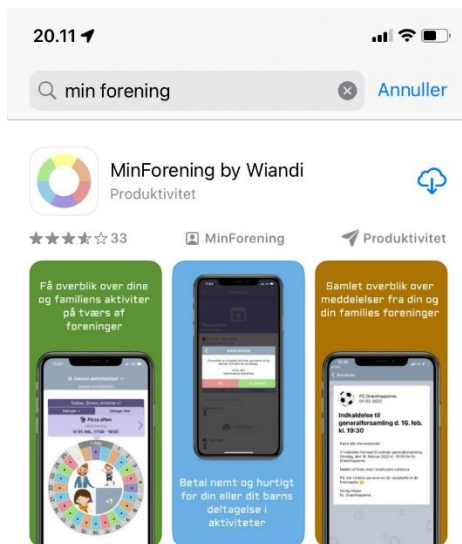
20.11

min forening

Annuller

MinForening by Wiandi

Produktivitet

33

MinForening

Produktivitet

Få overblik over dine og familiens aktiviter på tværs af foreninger

Betal nemt og hurtigt for din eller dit barns deltagelse i aktiviteter

Samlet overblik over meddelelser fra din og din familes foreninger

Indkaldelse til generalforsamling d. 16. feb. kl. 19:30